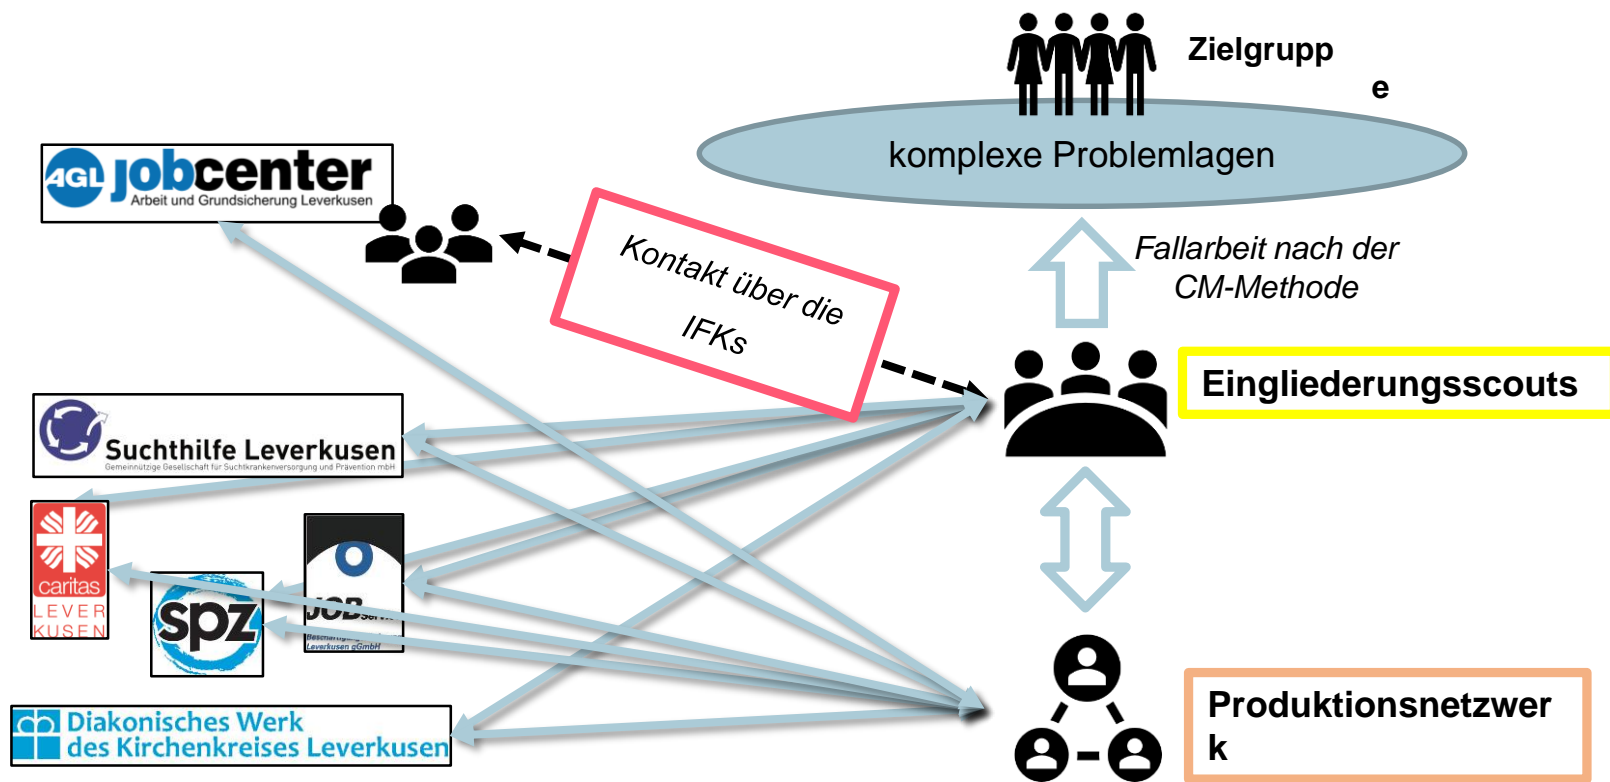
Zielgrupp e

komplexe Problemlagen

AGL jobcenter Arbeit und Grundsicherung Leverkusen

Kontakt über die IFKs

Fallarbeit nach der CM-Methode

Eingliederungsscouts

Suchthilfe Leverkusen Gemeinnützige Gesellschaft für Suchtkrankenversorgung und Prävention mbH

caritas LEVERKUSEN

spz

JOBService Beschäftigungs Leverkusen gGmbH

Diakonisches Werk des Kirchenkreises Leverkusen

Produktionsnetzwer k